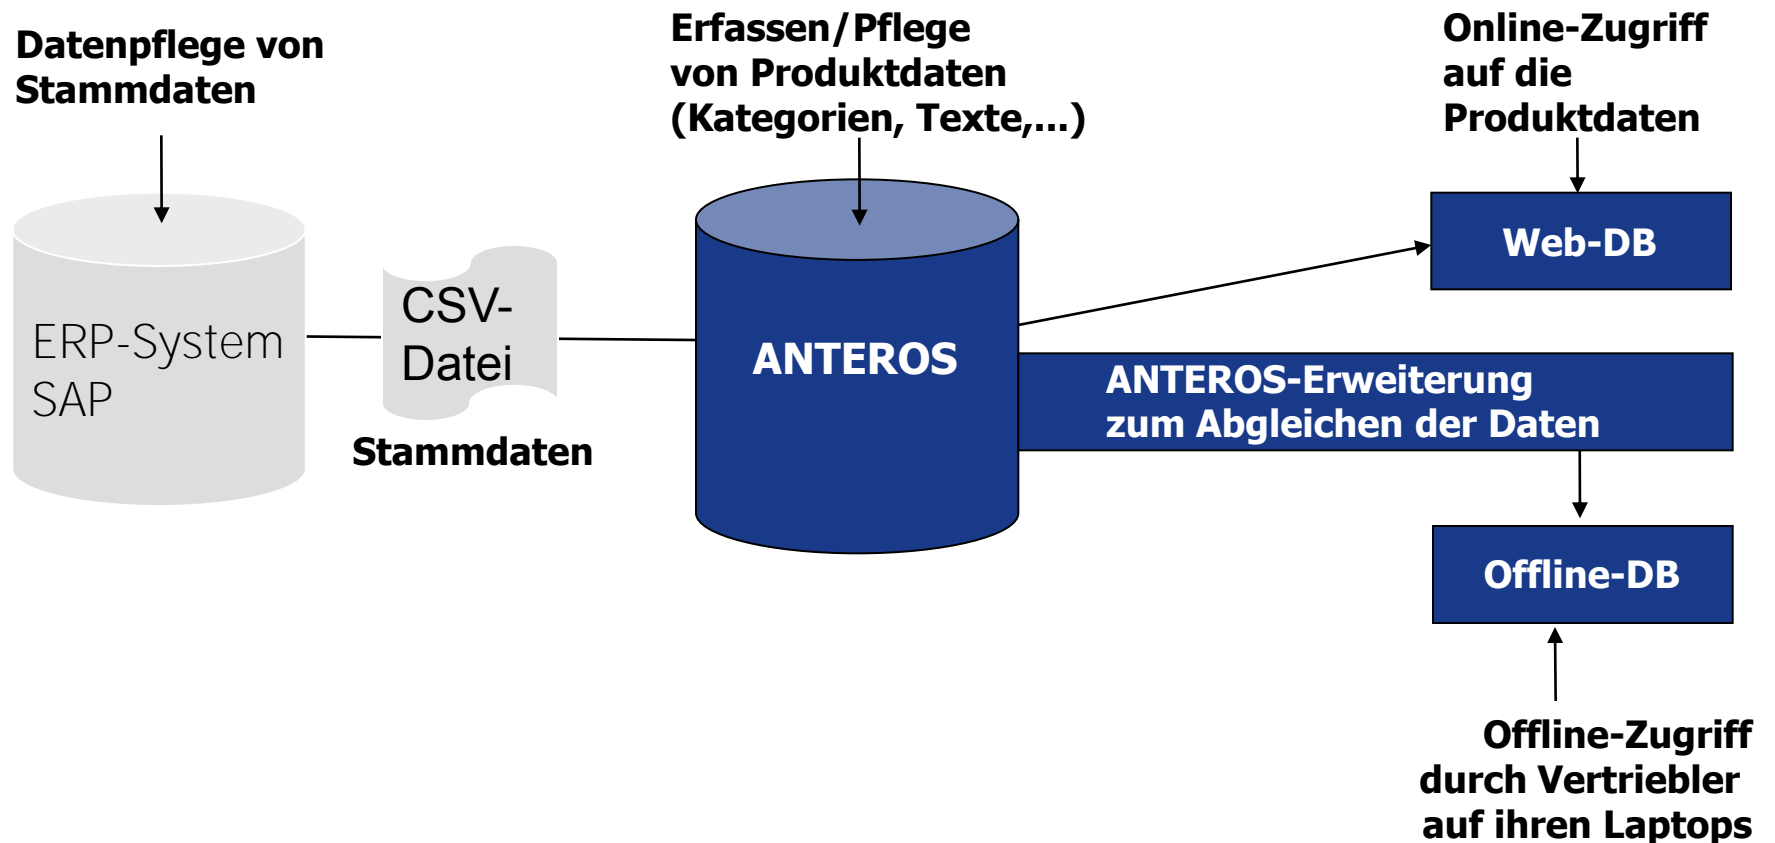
Datenpflege von Stammdaten

Erfassen/Pflege von Produktdaten (Kategorien, Texte,...)

Online-Zugriff auf die Produktdaten

ERP-System SAP

CSV-Datei

Stammdaten

ANTEROS

Web-DB

ANTEROS-Erweiterung zum Abgleichen der Daten

Offline-DB

Offline-Zugriff durch Vertriebler auf ihren Laptops